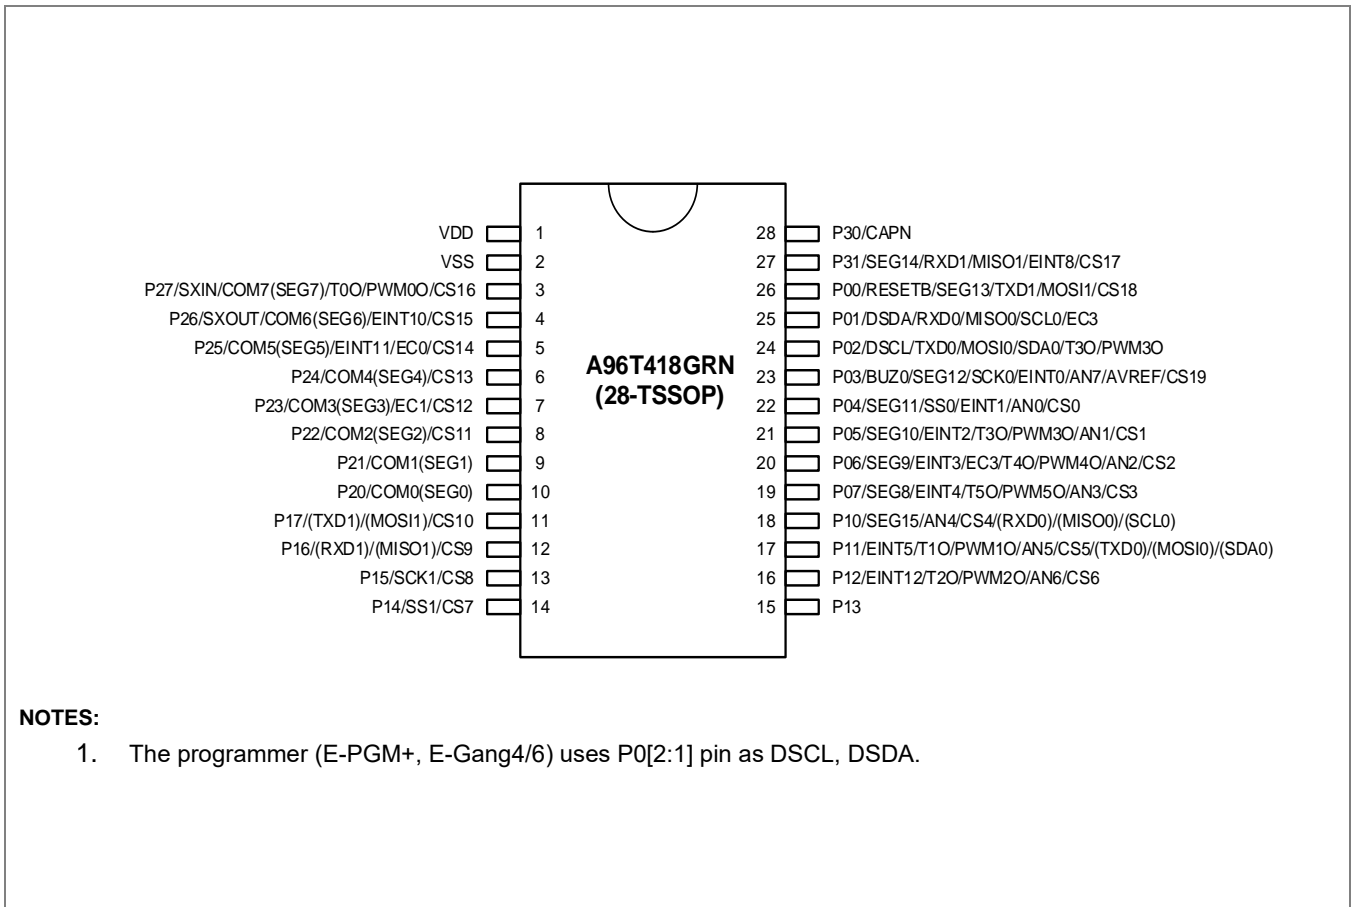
VDD 1
VSS 2
P27/SXIN/COM7(SEG7)/T0O/PWM0O/CS16 3
P26/SXOUT/COM6(SEG6)/EINT10/CS15 4
P25/COM5(SEG5)/EINT11/EC0/CS14 5
P24/COM4(SEG4)/CS13 6
P23/COM3(SEG3)/EC1/CS12 7
P22/COM2(SEG2)/CS11 8
P21/COM1(SEG1) 9
P20/COM0(SEG0) 10
P17/(TXD1)/(MOSI1)/CS10 11
P16/(RXD1)/(MISO1)/CS9 12
P15/SCK1/CS8 13
P14/SS1/CS7 14

A96T418GRN
(28-TSSOP)

28 P30/CAPN
27 P31/SEG14/RXD1/MISO1/EINT8/CS17
26 P00/RESETB/SEG13/TXD1/MOSI1/CS18
25 P01/DSDA/RXD0/MISO0/SCL0/EC3
24 P02/DSCL/TXD0/MOSI0/SDA0/T3O/PWM3O
23 P03/BUZ0/SEG12/SCK0/EINT0/AN7/AVREF/CS19
22 P04/SEG11/SS0/EINT1/AN0/CS0
21 P05/SEG10/EINT2/T3O/PWM3O/AN1/CS1
20 P06/SEG9/EINT3/EC3/T4O/PWM4O/AN2/CS2
19 P07/SEG8/EINT4/T5O/PWM5O/AN3/CS3
18 P10/SEG15/AN4/CS4/(RXD0)/(MISO0)/(SCL0)
17 P11/EINT5/T1O/PWM1O/AN5/CS5/(TXD0)/(MOSI0)/(SDA0)
16 P12/EINT12/T2O/PWM2O/AN6/CS6
15 P13

NOTES:
1. The programmer (E-PGM+, E-Gang4/6) uses P0[2:1] pin as DSCL, DSDA.